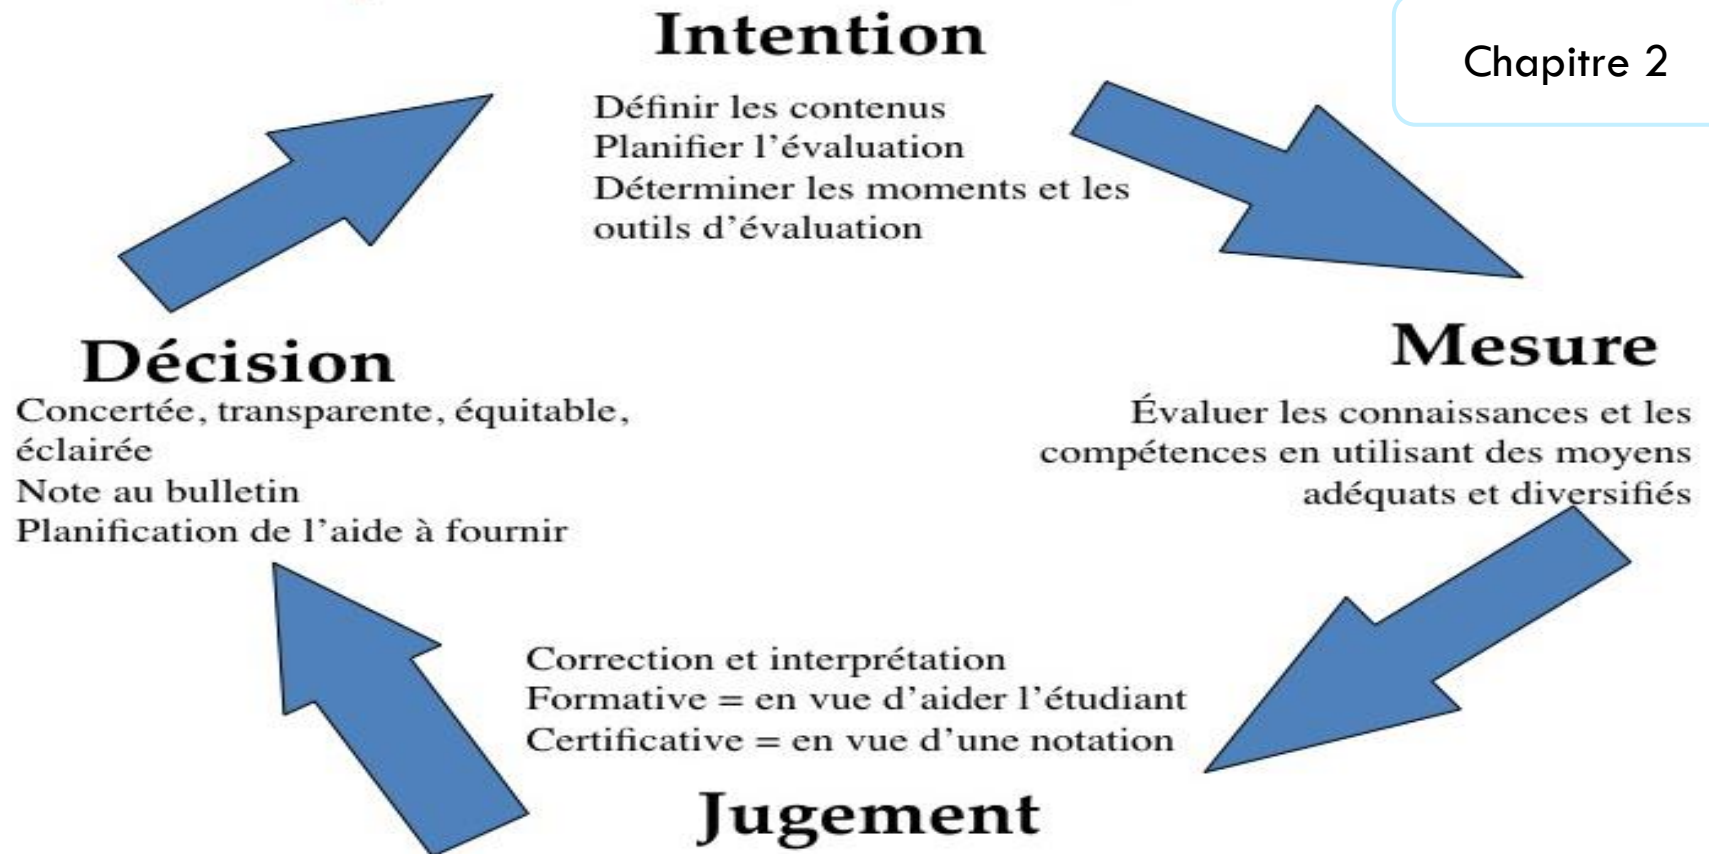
Chapitre 2

Intention

Définir les contenus
Planifier l'évaluation
Déterminer les moments et les outils d'évaluation

Mesure

Évaluer les connaissances et les compétences en utilisant des moyens adéquats et diversifiés

Correction et interprétation
Formative = en vue d'aider l'étudiant
Certificative = en vue d'une notation

Jugement

Décision

Concertée, transparente, équitable, éclairée
Note au bulletin
Planification de l'aide à fournir